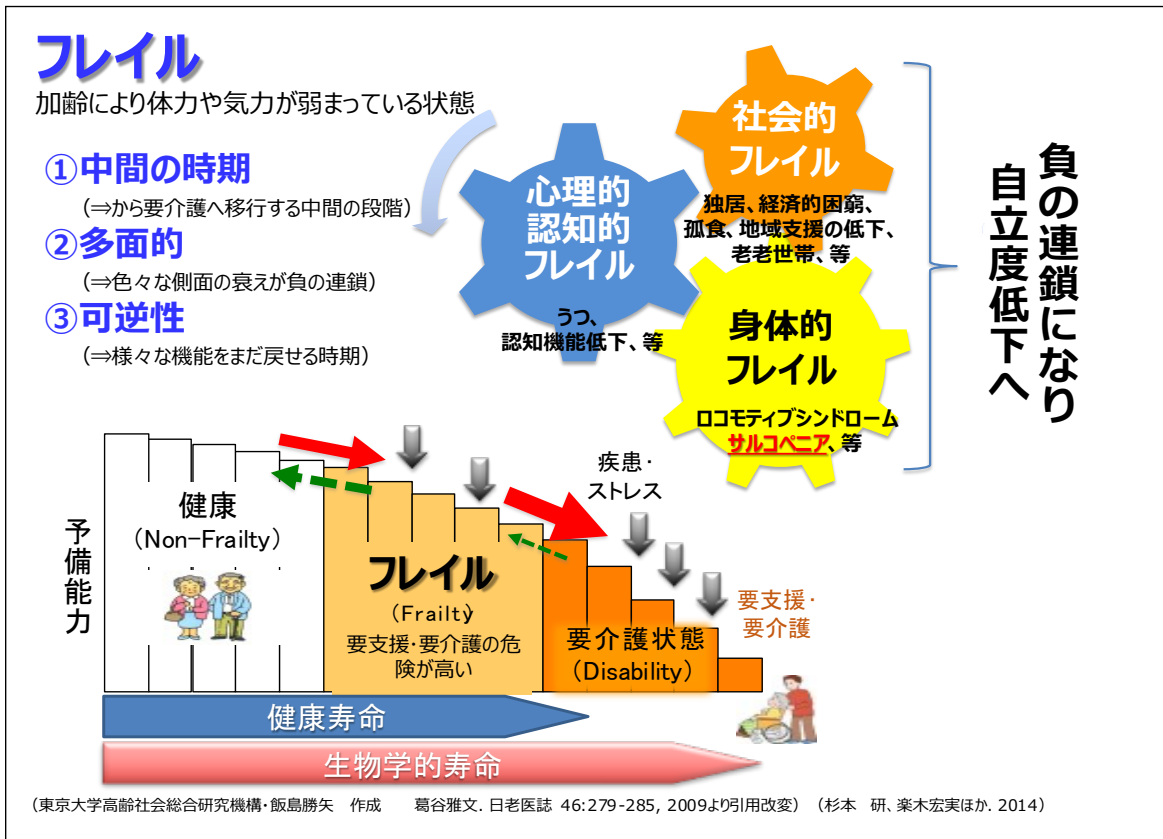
フレイル
加齢により体力や気力が弱まっている状態

①中間の時期
（⇒から要介護へ移行する中間の段階）
②多面的
（⇒色々な側面の衰えが負の連鎖）
③可逆性
（⇒様々な機能をまだ戻せる時期）

心理的
認知的
フレイル
うつ、
認知機能低下、等

社会的
フレイル
独居、経済的困窮、
孤食、地域支援の低下、
老老世帯、等

身体的
フレイル
ロコモティブシンドローム
サルコペニア、等

負の連鎖になり
自立度低下へ

予備能力

健康
（Non-Frailty）

フレイル
（Frailty）
要支援・要介護の危険が高い

疾患・
ストレス

要介護状態
（Disability）

要支援・
要介護

健康寿命
生物学的寿命

（東京大学高齢社会総合研究機構・飯島勝矢　作成　　葛谷雅文. 日老医誌 46:279-285, 2009より引用改変）（杉本　研、楽木宏実ほか. 2014）